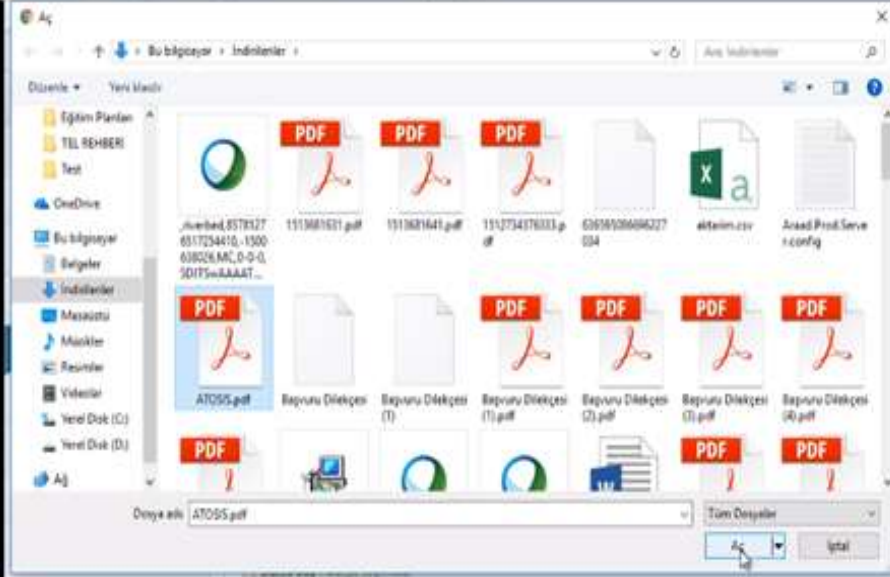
Aç

Bu bilgisayar › İndirilenler ›

Ara: İndirilenler

Düzenle ▾ Yeni klasör

Eğitim Planları
TEL REHBERİ
Test
OneDrive
Bu bilgisayar
Belgeler
İndirilenler
Masaüstü
Müzikler
Resimler
Videolar
Yerel Disk (C:)
Yerel Disk (D:)
Ağ

PDF
PDF
PDF
PDF
PDF
PDF
PDF
PDF
PDF
PDF
PDF

,riverbed,8578127 6517254410,-1500 638026,MC,0-0-0, 5DITSwAAAAT...
1513681631.pdf
1513681641.pdf
1512734376333.pdf
636585096696227034
aktarim.csv
Araad.Prod.Server.config
ATOSIS.pdf
Başvuru Dilekçesi
Başvuru Dilekçesi (1)
Başvuru Dilekçesi (1).pdf
Başvuru Dilekçesi (2).pdf
Başvuru Dilekçesi (3).pdf
Başvuru Dilekçesi (4).pdf

Dosya adı: ATOSIS.pdf
Tüm Dosyalar
Aç
İptal